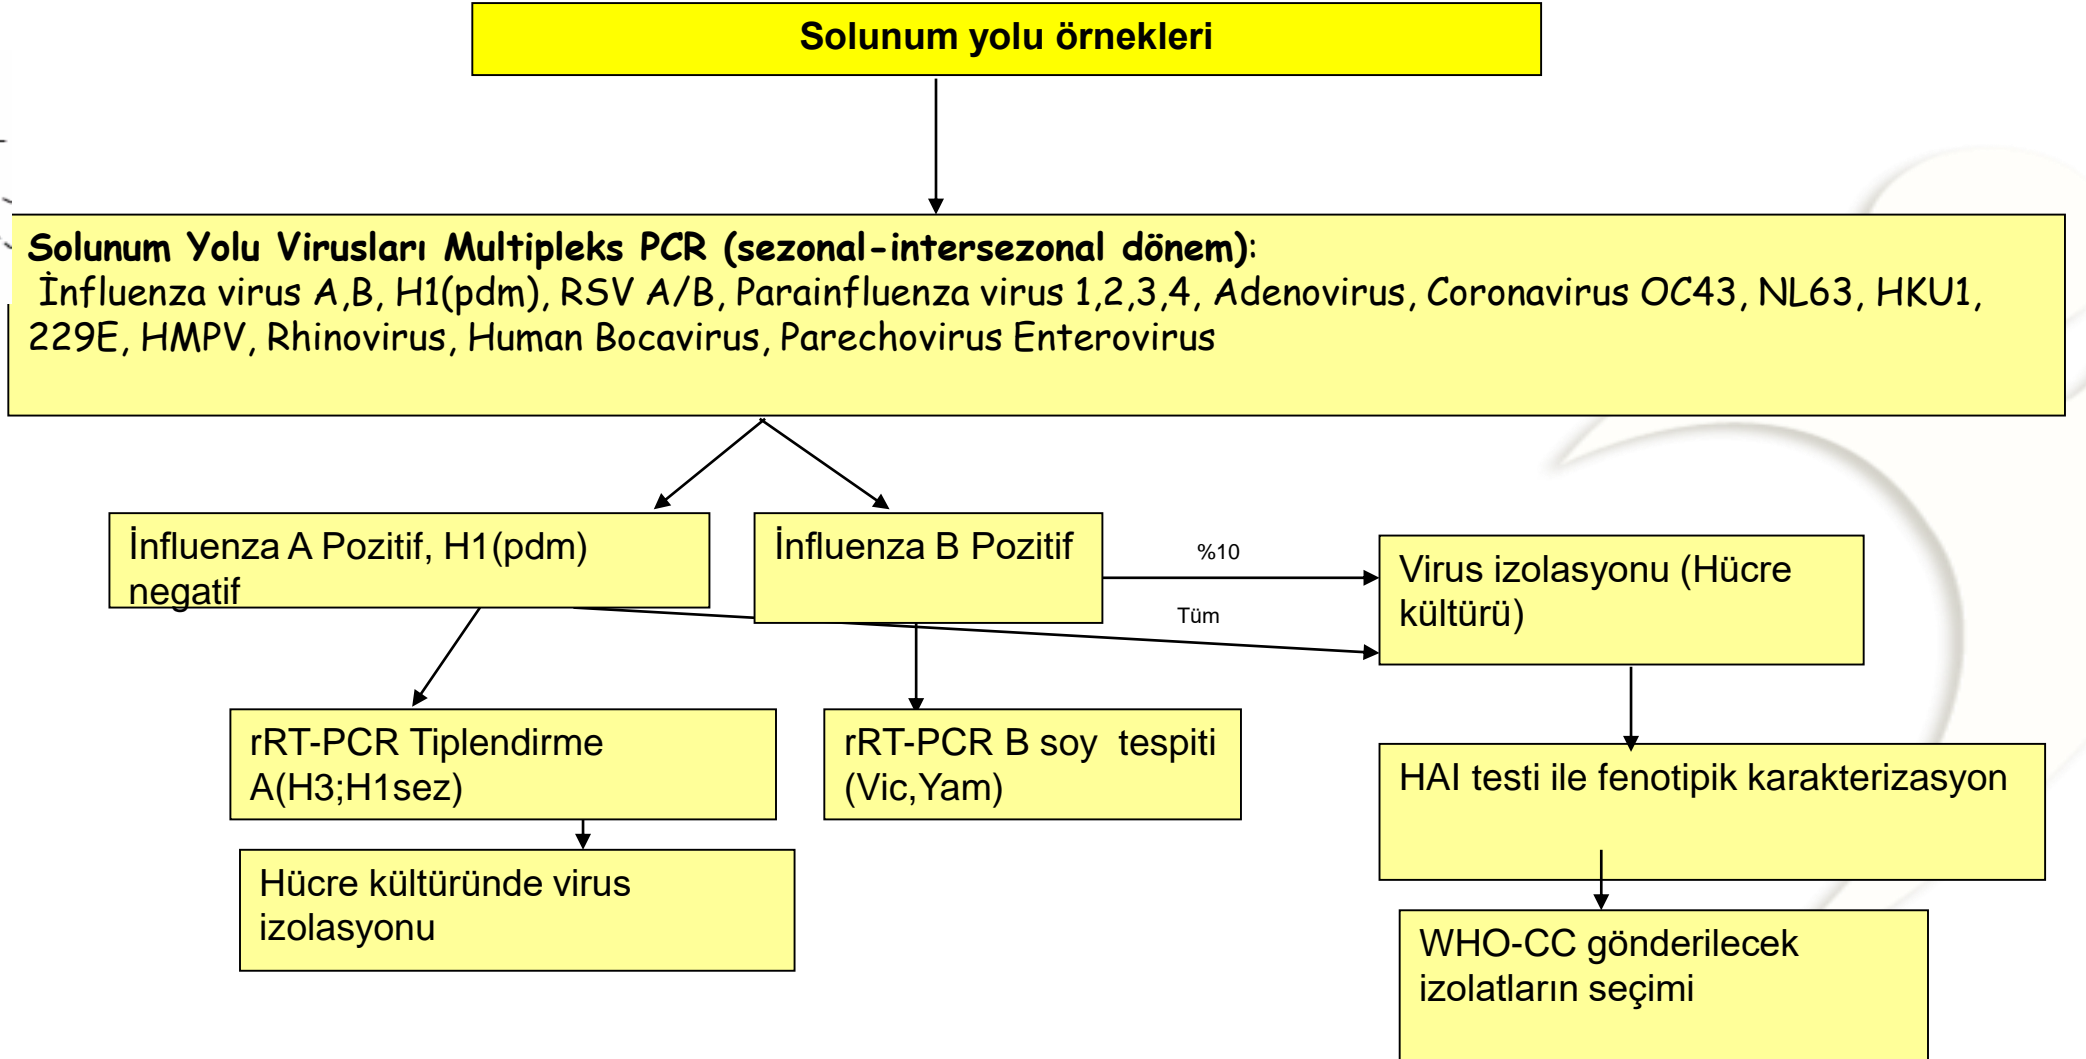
Solunum yolu örnekleri

Solunum Yolu Virusları Multipleks PCR (sezonal-intersezonal dönem):
İnfluenza virus A,B, H1(pdm), RSV A/B, Parainfluenza virus 1,2,3,4, Adenovirus, Coronavirus OC43, NL63, HKU1, 229E, HMPV, Rhinovirus, Human Bocavirus, Parechovirus Enterovirus

İnfluenza A Pozitif, H1(pdm) negatif

İnfluenza B Pozitif

%10

Tüm

Virus izolasyonu (Hücre kültürü)

rRT-PCR Tiplendirme A(H3;H1sez)

rRT-PCR B soy tespiti (Vic,Yam)

HAI testi ile fenotipik karakterizasyon

Hücre kültüründe virus izolasyonu

WHO-CC gönderilecek izolatların seçimi